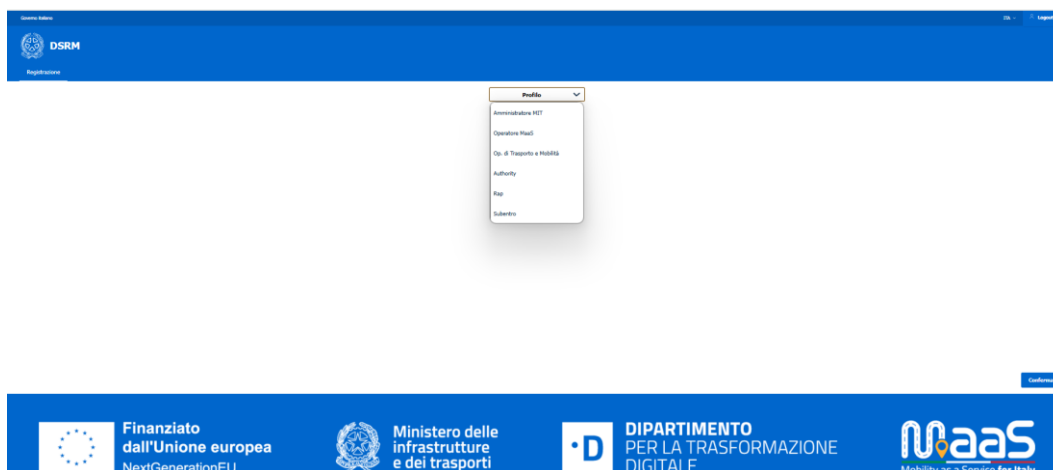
Governo Italiano

ITA

Logout

DSRM

Registrazione

Profilo

Amministratore MIT

Operatore MaaS

Op. di Trasporto e Mobilità

Authority

Rap

Subentro

Conferma

Finanziato dall'Unione europea NextGenerationEU

Ministero delle infrastrutture e dei trasporti

DIPARTIMENTO PER LA TRASFORMAZIONE DIGITALE

MaaS

Mobility as a Service for Italy